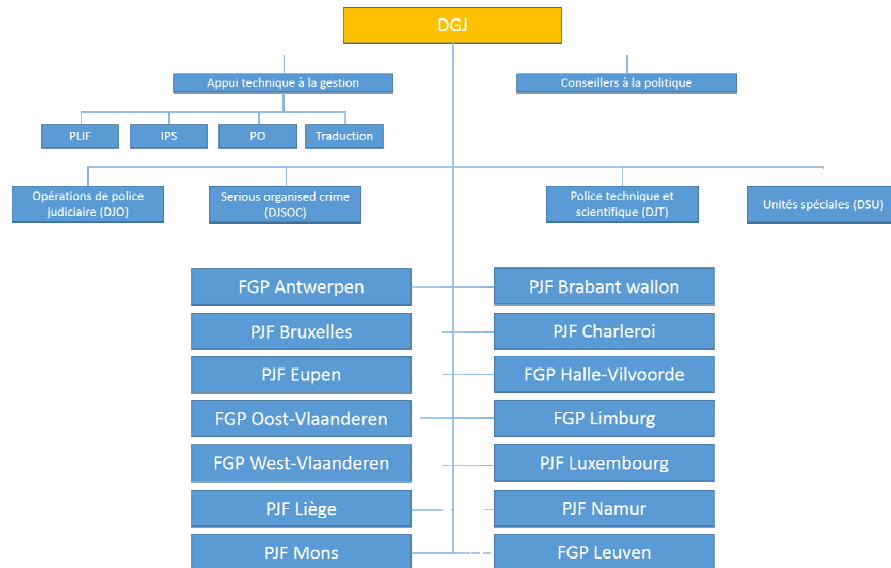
DGJ

Appui technique à la gestion

Conseillers à la politique

PLIF

IPS

PO

Traduction

Opérations de police judiciaire (DJO)

Serious organised crime (DJSOC)

Police technique et scientifique (DJT)

Unités spéciales (DSU)

FGP Antwerpen

PJF Brabant wallon

PJF Bruxelles

PJF Charleroi

PJF Eupen

FGP Halle-Vilvoorde

FGP Oost-Vlaanderen

FGP Limburg

FGP West-Vlaanderen

PJF Luxembourg

PJF Liège

PJF Namur

PJF Mons

FGP Leuven